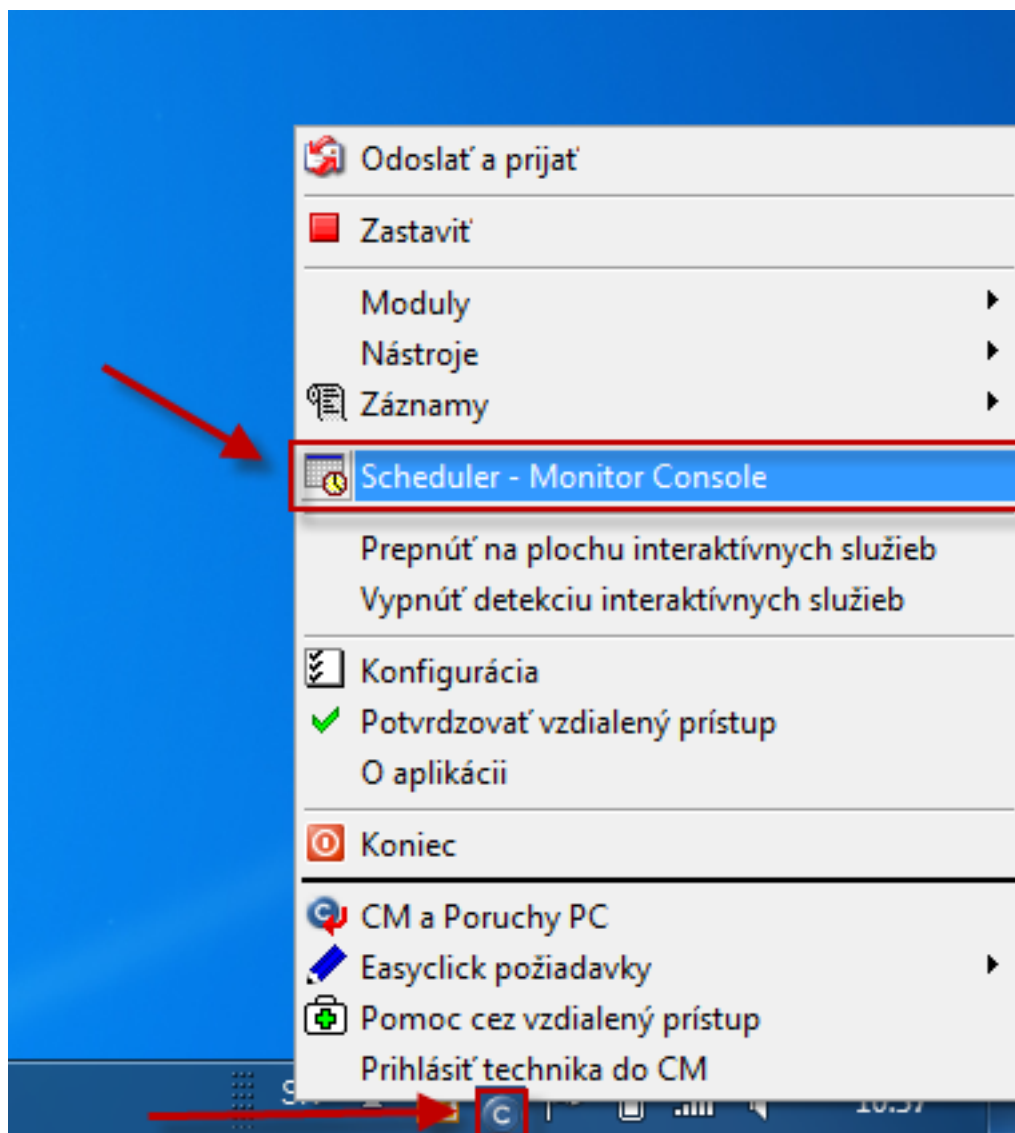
Odoslať a prijať

Zastaviť

Moduly
Nástroje
Záznamy

Scheduler - Monitor Console

Prepnúť na plochu interaktívnych služieb
Vypnúť detekciu interaktívnych služieb

Konfigurácia
Potvrdzovať vzdialený prístup
O aplikácii

Koniec

CM a Poruchy PC
Easyclick požiadavky
Pomoc cez vzdialený prístup
Prihlásiť technika do CM

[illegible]